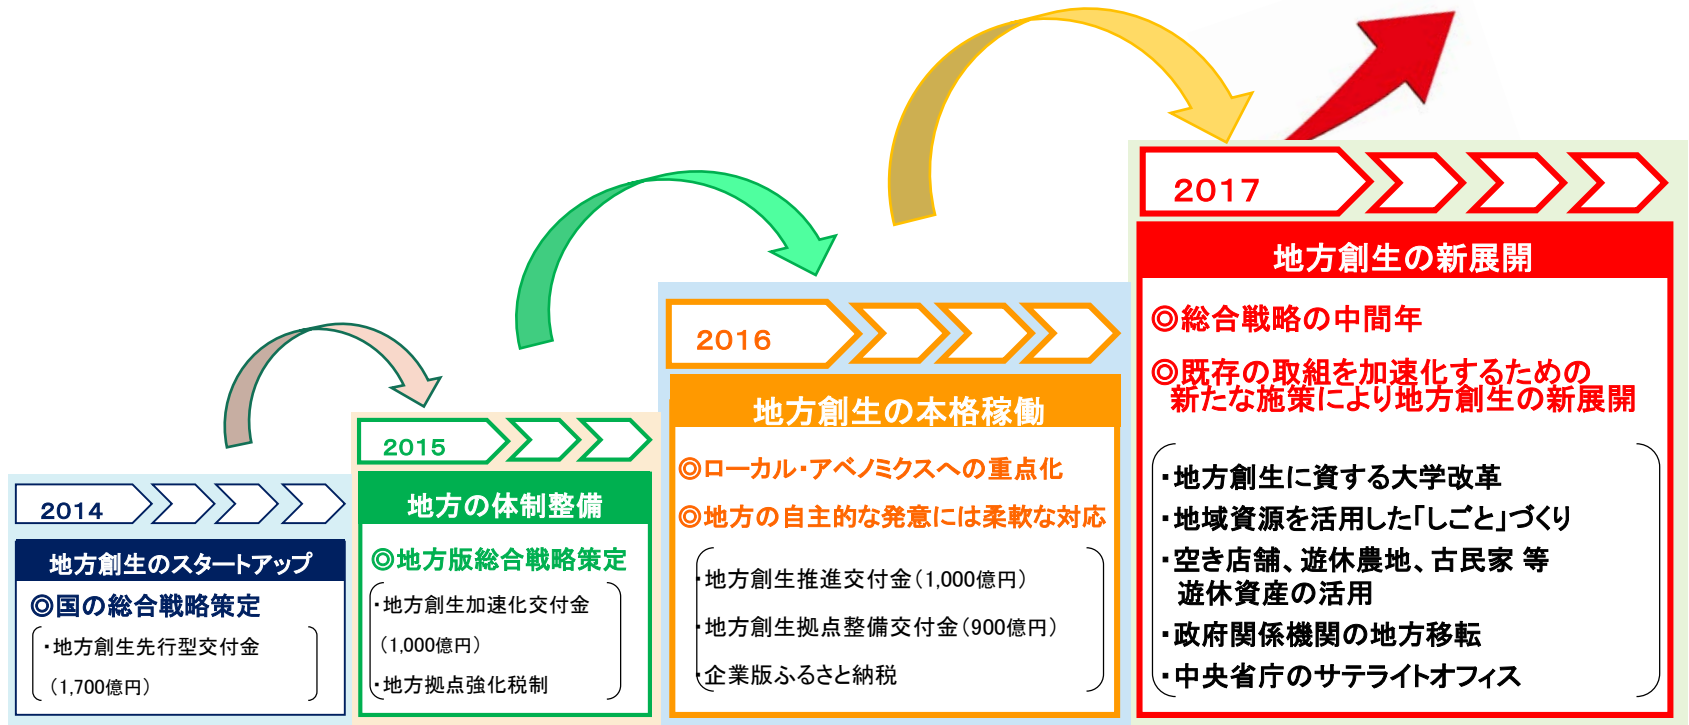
2014

地方創生のスタートアップ

◎国の総合戦略策定

・地方創生先行型交付金
（1,700億円）

2015

地方の体制整備

◎地方版総合戦略策定

・地方創生加速化交付金
（1,000億円）
・地方拠点強化税制

2016

地方創生の本格稼働

◎ローカル・アベノミクスへの重点化

◎地方の自主的な発意には柔軟な対応

・地方創生推進交付金（1,000億円）
・地方創生拠点整備交付金（900億円）
・企業版ふるさと納税

2017

地方創生の新展開

◎総合戦略の中間年

◎既存の取組を加速化するための新たな施策により地方創生の新展開

・地方創生に資する大学改革
・地域資源を活用した「しごと」づくり
・空き店舗、遊休農地、古民家 等 遊休資産の活用
・政府関係機関の地方移転
・中央省庁のサテライトオフィス